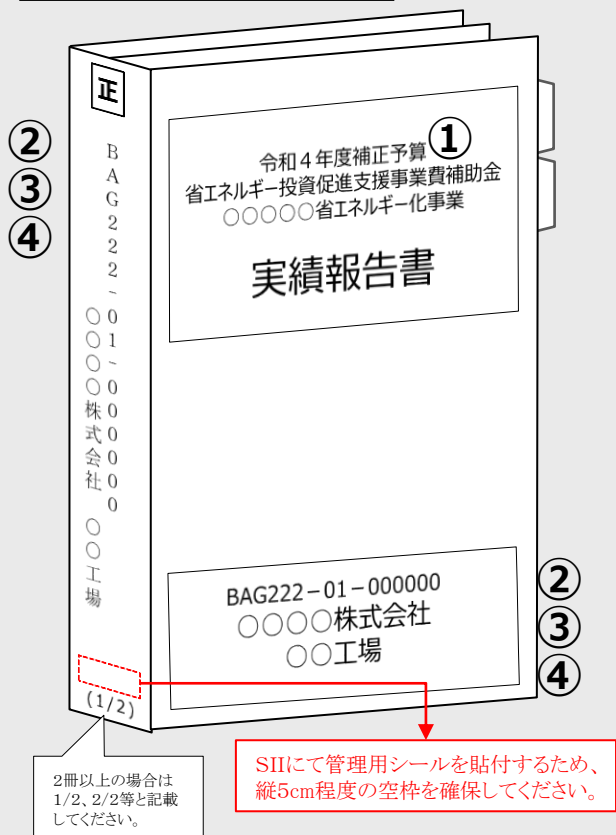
正

②
③
④

BAG222-01-000000
○○○○株式会社
○○工場

(1/2)

令和４年度補正予算 ①
省エネルギー投資促進支援事業費補助金
○○○○○省エネルギー化事業

実績報告書

BAG222－01－000000
○○○○株式会社
○○工場

②
③
④

2冊以上の場合は1/2、2/2等と記載してください。

SIIにて管理用シールを貼付するため、縦5cm程度の空枠を確保してください。